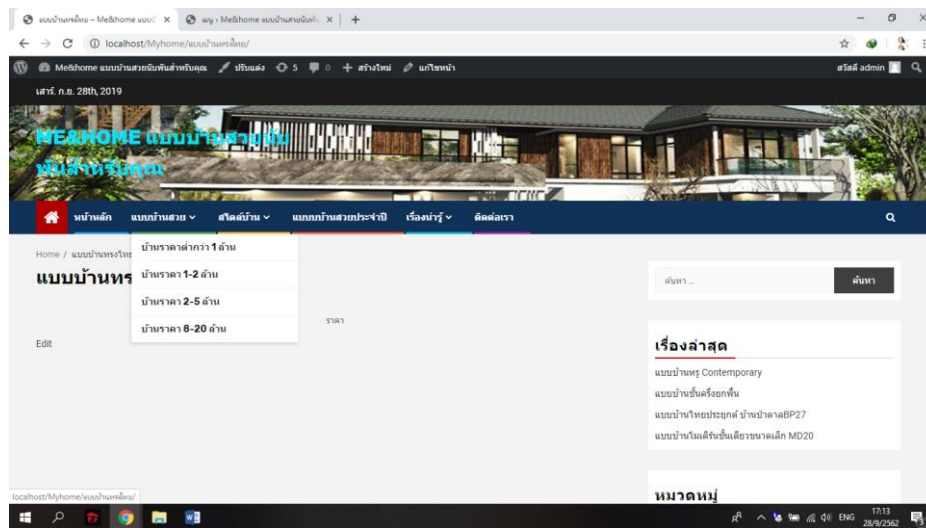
แบบบ้านทรงไทย – Me&home แบบบ้ ×
เมนู ‹ Me&home แบบบ้านสวยนับพั ×
+
localhost/Myhome/แบบบ้านทรงไทย/
Me&home แบบบ้านสวยนับพันสำหรับคุณ
ปรับแต่ง
5
0
+ สร้างใหม่
แก้ไขหน้า
สวัสดี admin
เสาร์. ก.ย. 28th, 2019

ME&HOME แบบบ้านสวยนับพันสำหรับคุณ

หน้าหลัก
แบบบ้านสวย
สไตล์บ้าน
แบบบ้านสวยประจำปี
เรื่องน่ารู้
ติดต่อเรา

บ้านราคาต่ำกว่า 1 ล้าน
บ้านราคา 1-2 ล้าน
บ้านราคา 2-5 ล้าน
บ้านราคา 8-20 ล้าน

Home / แบบบ้านทรงไทย
แบบบ้านทร
ราคา
Edit

ค้นหา ...
ค้นหา

เรื่องล่าสุด
แบบบ้านหรู Contemporary
แบบบ้านชั้นครึ่งยกพื้น
แบบบ้านไทยประยุกต์ บ้านป่าตาลBP27
แบบบ้านโมเดิร์นชั้นเดียวขนาดเล็ก MD20

หมวดหมู่
localhost/Myhome/แบบบ้านทรงไทย/
ENG
17:13
28/9/2562